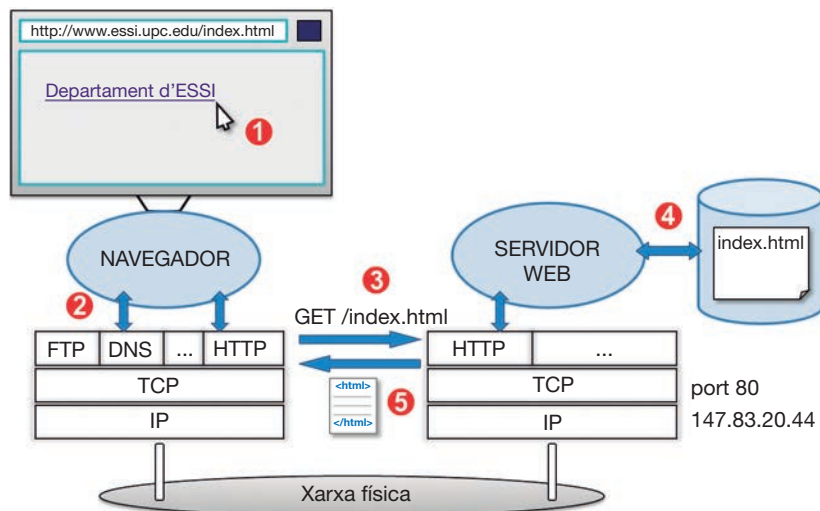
http://www.essi.upc.edu/index.html

Departament d'ESSI

1

NAVEGADOR

2

FTP | DNS | ... | HTTP

TCP

IP

3

GET /index.html

<html>

</html>

5

SERVIDOR WEB

4

index.html

HTTP | ...

TCP

IP

port 80

147.83.20.44

Xarxa física